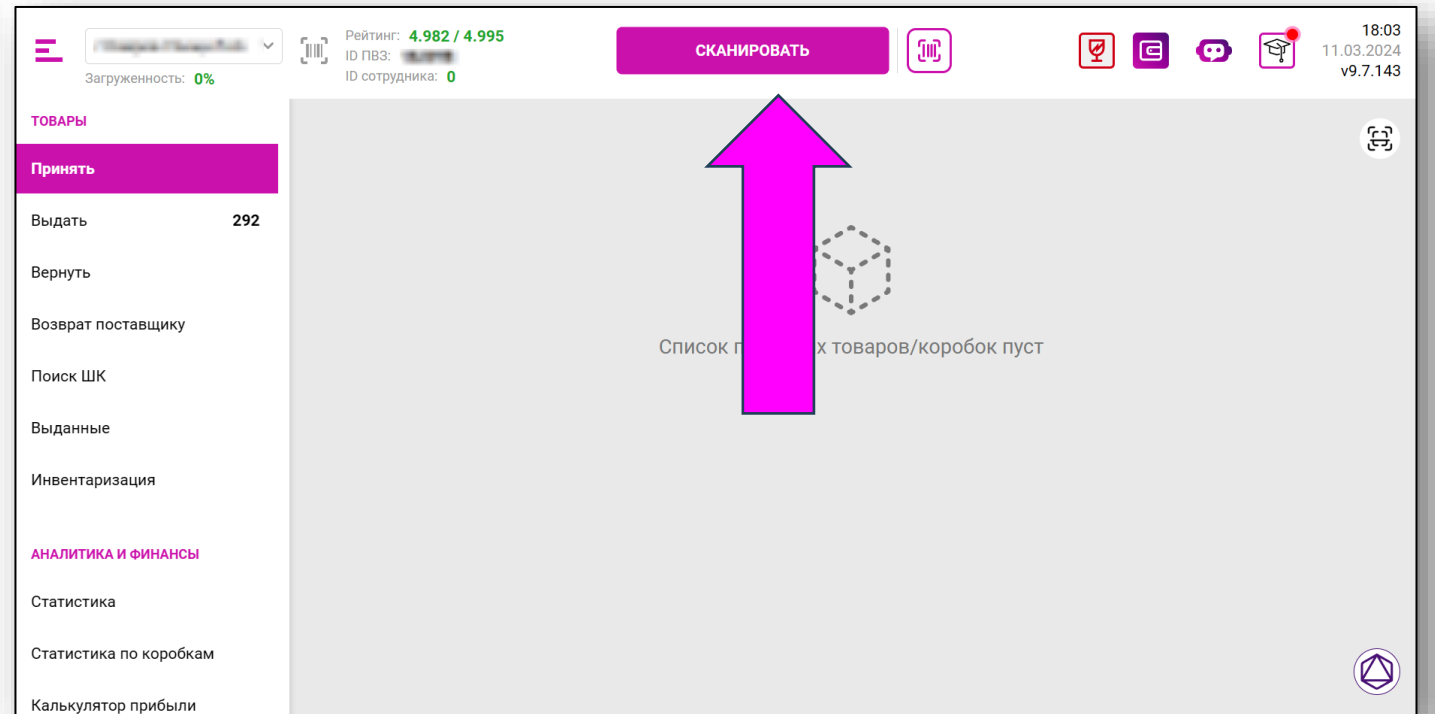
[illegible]
Загруженность: 0%

Рейтинг: 4.982 / 4.995
ID ПВЗ: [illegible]
ID сотрудника: 0

СКАНИРОВАТЬ

18:03
11.03.2024
v9.7.143

ТОВАРЫ
Принять
Выдать 292
Вернуть
Возврат поставщику
Поиск ШК
Выданные
Инвентаризация

АНАЛИТИКА И ФИНАНСЫ
Статистика
Статистика по коробкам
Калькулятор прибыли

Список п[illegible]х товаров/коробок пуст